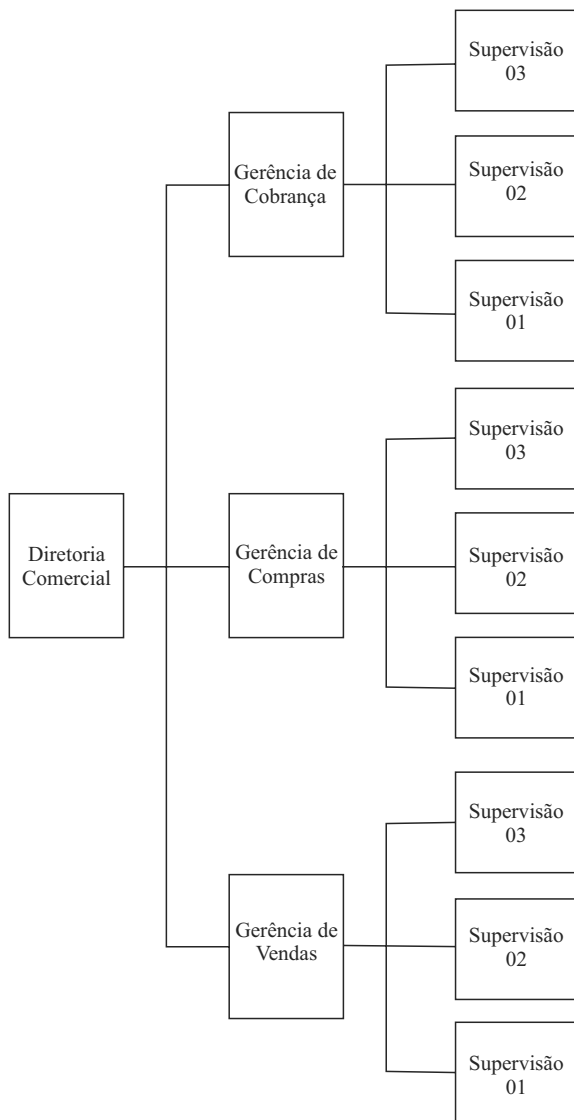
Diretoria Comercial

Gerência de Cobrança

Supervisão 03

Supervisão 02

Supervisão 01

Gerência de Compras

Supervisão 03

Supervisão 02

Supervisão 01

Gerência de Vendas

Supervisão 03

Supervisão 02

Supervisão 01